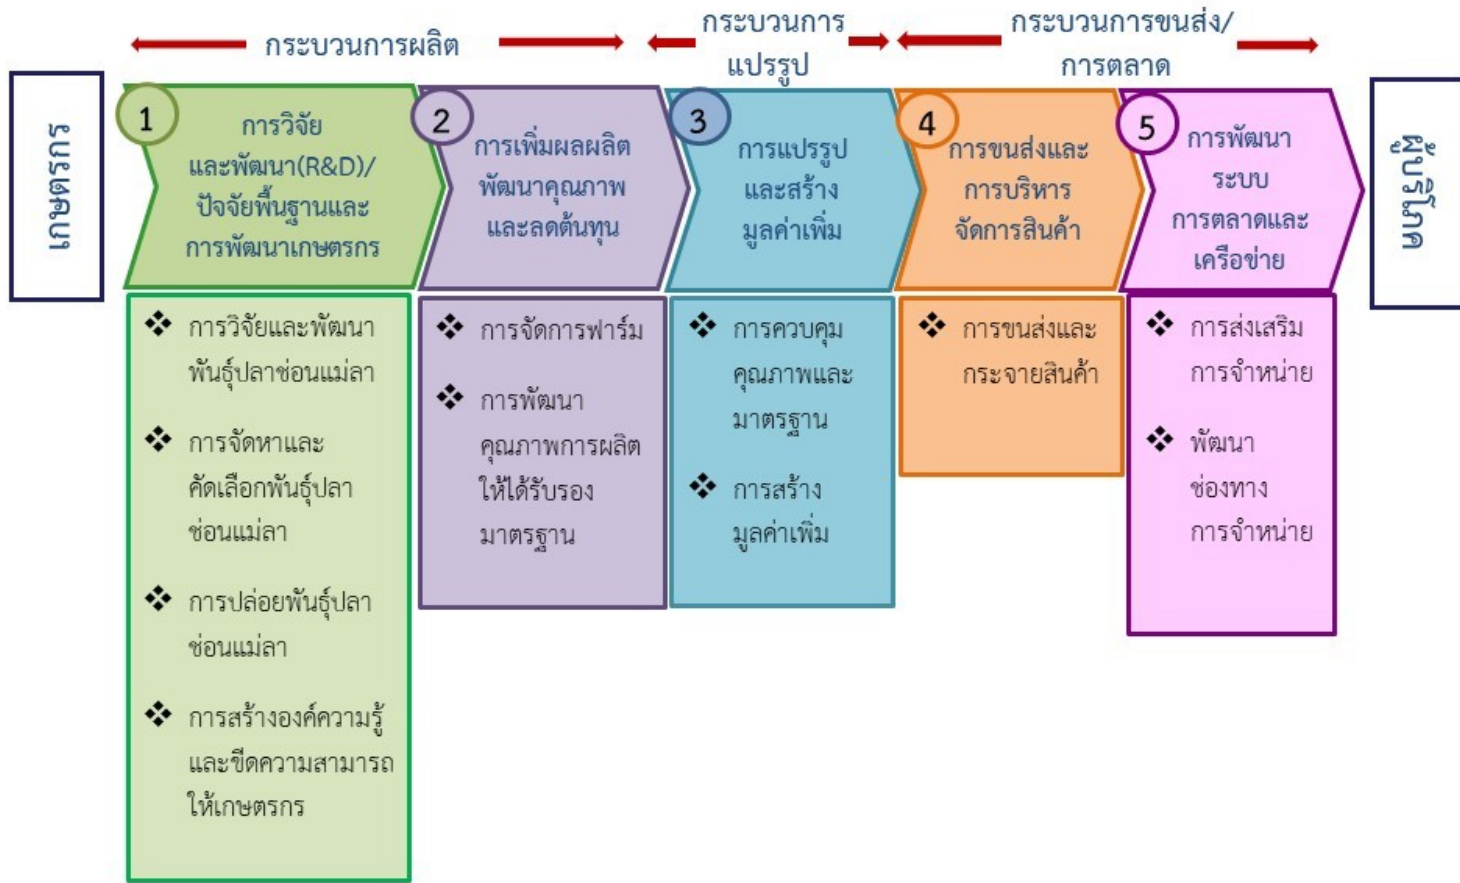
กระบวนการผลิต

กระบวนการแปรรูป

กระบวนการขนส่ง/การตลาด

เกษตรกร

1 การวิจัยและพัฒนา(R&D)/ปัจจัยพื้นฐานและการพัฒนาเกษตรกร

2 การเพิ่มผลผลิต พัฒนาคุณภาพ และลดต้นทุน

3 การแปรรูป และสร้าง มูลค่าเพิ่ม

4 การขนส่งและ การบริหาร จัดการสินค้า

5 การพัฒนา ระบบ การตลาดและ เครือข่าย

ผู้บริโภค

❖ การวิจัยและพัฒนาพันธุ์ปลาช่อนแม่ลา

❖ การจัดหาและคัดเลือกพันธุ์ปลาช่อนแม่ลา

❖ การปล่อยพันธุ์ปลาช่อนแม่ลา

❖ การสร้างองค์ความรู้และขีดความสามารถให้เกษตรกร

❖ การจัดการฟาร์ม

❖ การพัฒนาคุณภาพการผลิตให้ได้รับรองมาตรฐาน

❖ การควบคุมคุณภาพและมาตรฐาน

❖ การสร้างมูลค่าเพิ่ม

❖ การขนส่งและกระจายสินค้า

❖ การส่งเสริมการจำหน่าย

❖ พัฒนาช่องทางการจำหน่าย